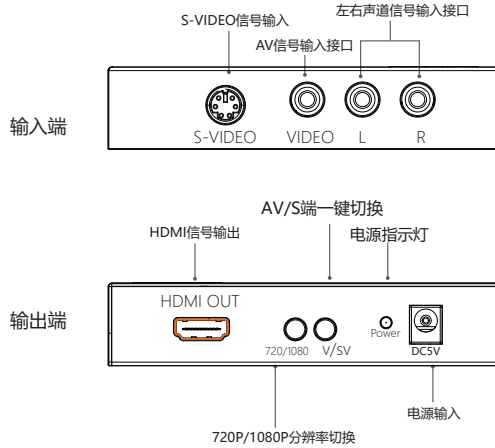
左右声道信号输入接口

S-VIDEO信号输入

AV信号输入接口

输入端

S-VIDEO VIDEO L R

AV/S端一键切换

HDMI信号输出

电源指示灯

输出端

HDMI OUT

720/1080 V/SV

Power

DC5V

电源输入

720P/1080P分辨率切换